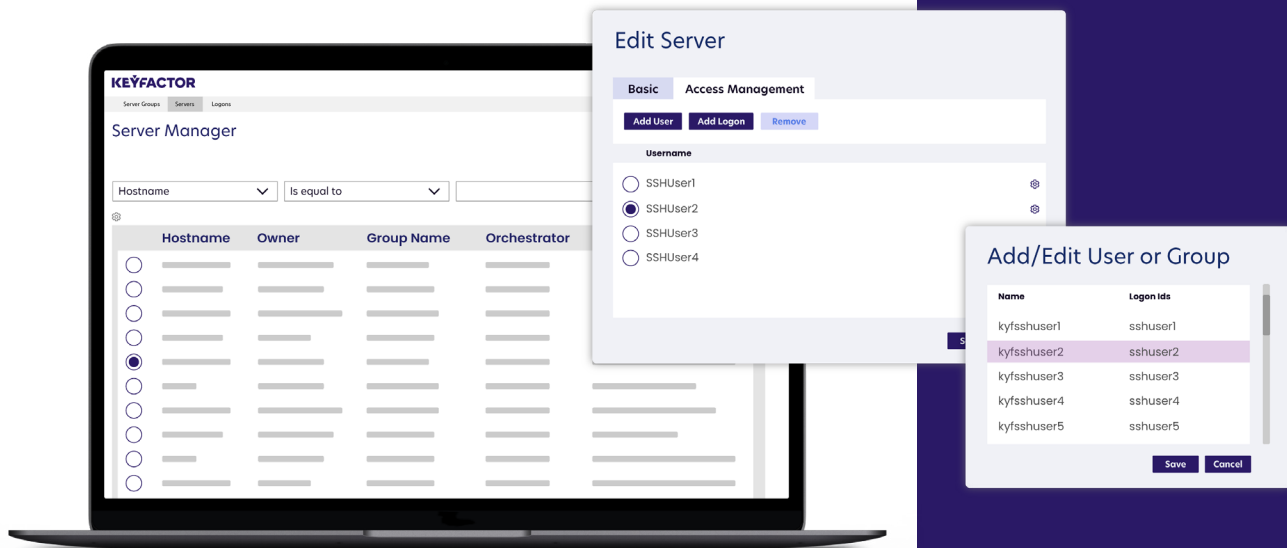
KEYFACTOR

Server Groups Servers Logons

Server Manager

Hostname

Is equal to

| Hostname | Owner | Group Name | Orchestrator |
|---|---|---|---|

Edit Server

Basic Access Management

Add User Add Logon Remove

Username

SSHUser1

SSHUser2

SSHUser3

SSHUser4

S

Add/Edit User or Group

| Name | Logon Ids |
|---|---|
| kyfsshuser1 | sshuser1 |
| kyfsshuser2 | sshuser2 |
| kyfsshuser3 | sshuser3 |
| kyfsshuser4 | sshuser4 |
| kyfsshuser5 | sshuser5 |

Save Cancel